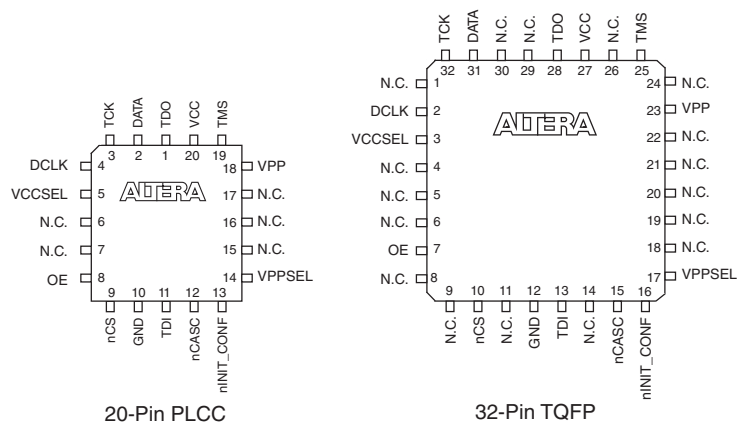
TCK DATA TDO VCC TMS
3 2 1 20 19

DCLK 4
VCCSEL 5
N.C. 6
N.C. 7
OE 8

18 VPP
17 N.C.
16 N.C.
15 N.C.
14 VPPSEL

ALTERA

9 10 11 12 13
nCS GND TDI nCASC nINIT_CONF

20-Pin PLCC

TCK DATA N.C. N.C. TDO VCC N.C. TMS
32 31 30 29 28 27 26 25

N.C. 1
DCLK 2
VCCSEL 3
N.C. 4
N.C. 5
N.C. 6
OE 7
N.C. 8

24 N.C.
23 VPP
22 N.C.
21 N.C.
20 N.C.
19 N.C.
18 N.C.
17 VPPSEL

ALTERA

9 10 11 12 13 14 15 16
N.C. nCS N.C. GND TDI N.C. nCASC nINIT_CONF

32-Pin TQFP